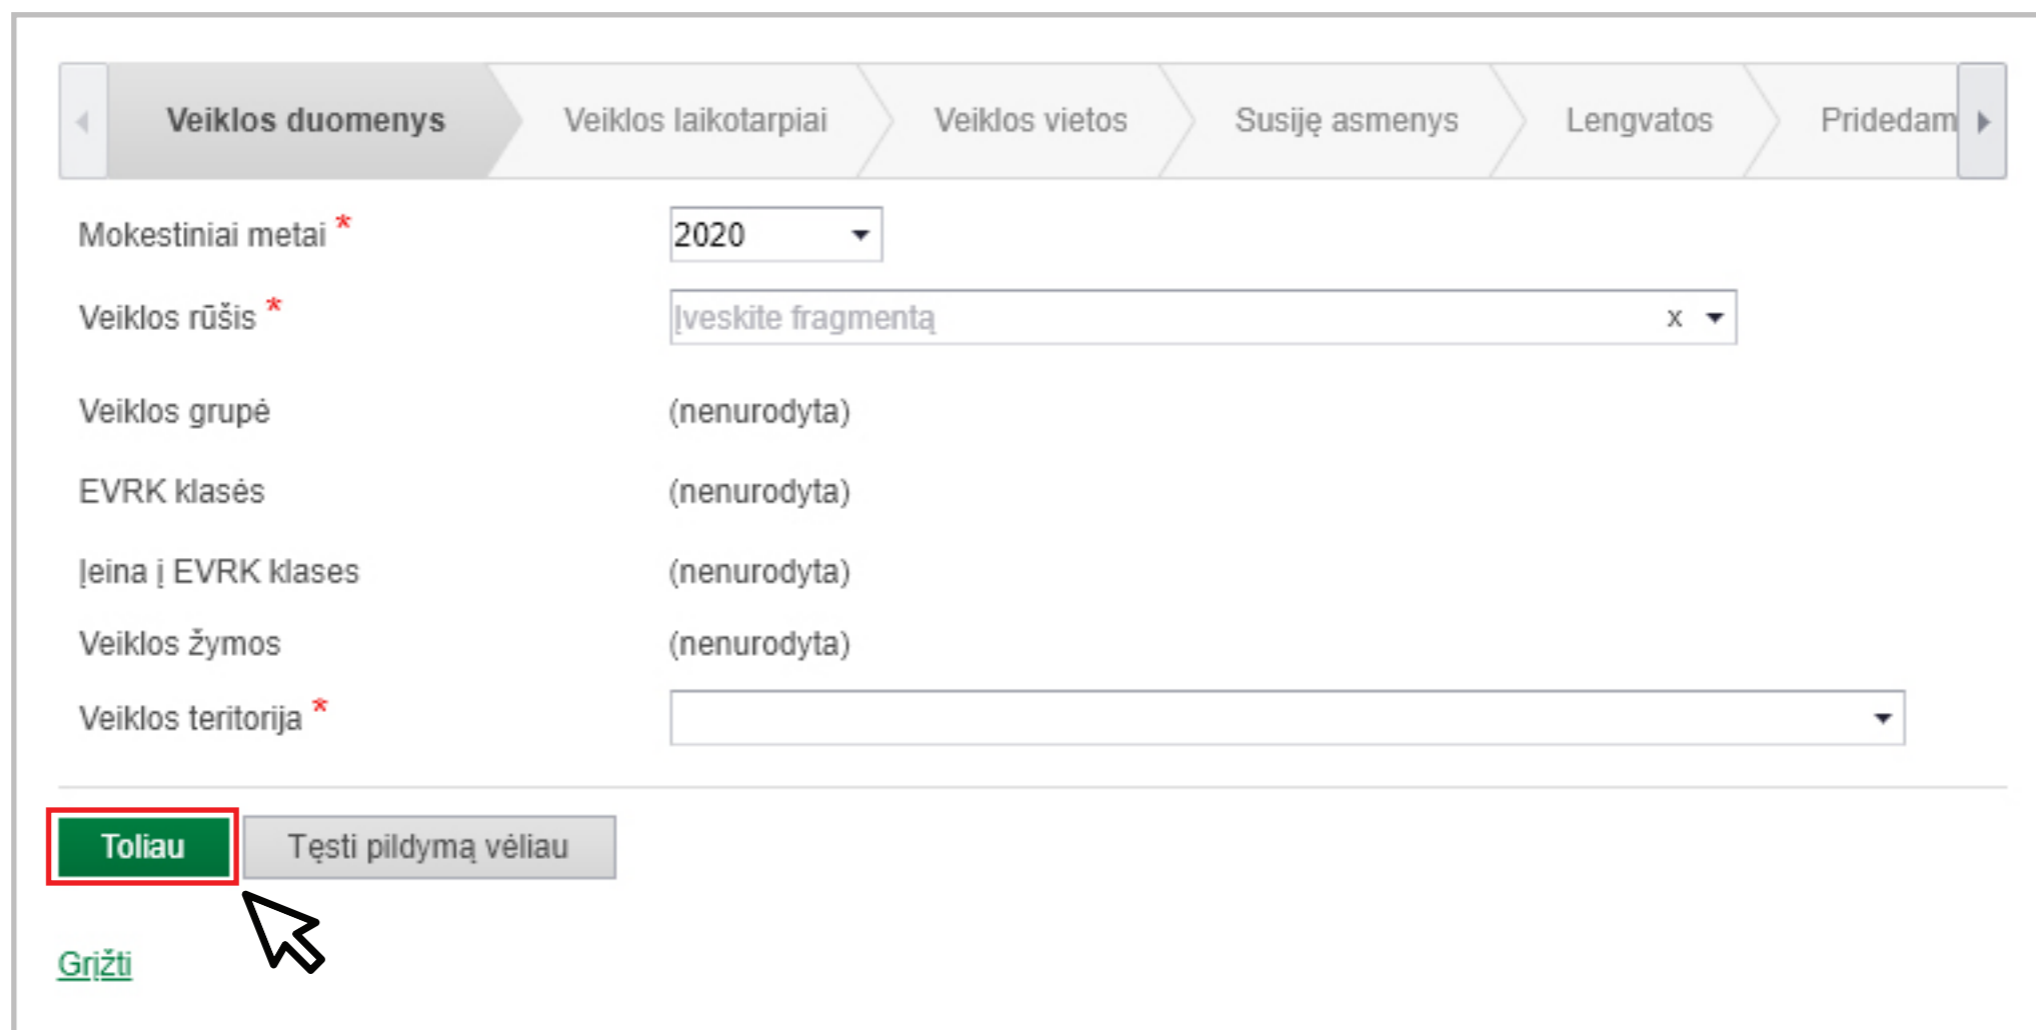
Veiklos duomenys | Veiklos laikotarpiai | Veiklos vietos | Susiję asmenys | Lengvatos | Pridedam

Mokestiniai metai * 2020

Veiklos rūšis * Įveskite fragmentą x

Veiklos grupė (nenurodyta)

EVRK klasės (nenurodyta)

Įeina į EVRK klases (nenurodyta)

Veiklos žymos (nenurodyta)

Veiklos teritorija *

Toliau | Tęsti pildymą vėliau

Grįžti